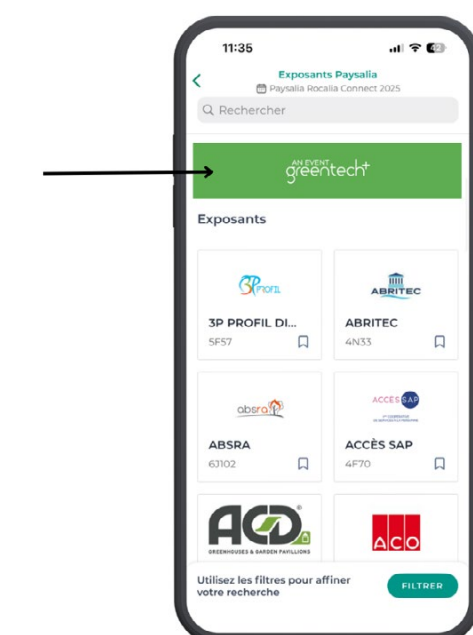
11:35

Exposants Paysalia
Paysalia Rocalia Connect 2025

Rechercher

AN EVENT greentech+

Exposants

3P PROFIL

3P PROFIL DI...
5F57

ABRITEC

ABRITEC
4N33

absra

ABSRA
6J102

ACCES SAP

ACCÈS SAP
4F70

ACD
GREENHOUSES & GARDEN PAVILLIONS

ACO

Utilisez les filtres pour affiner votre recherche

FILTRER